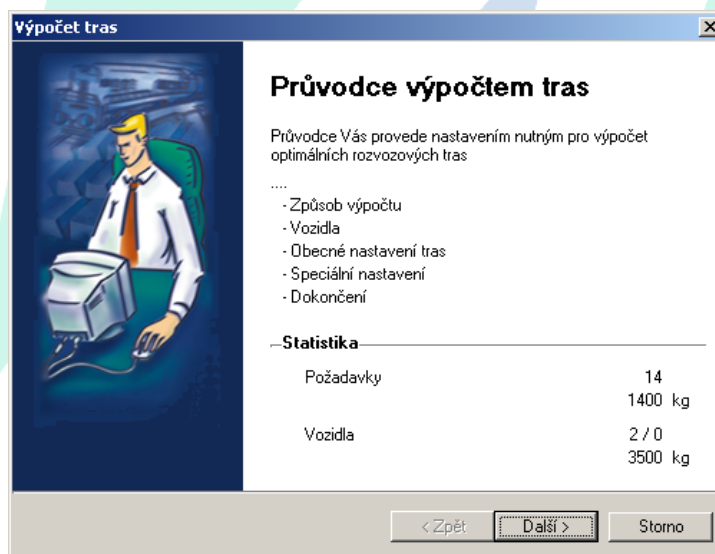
Výpočet tras

Průvodce výpočtem tras

Průvodce Vás provede nastavením nutným pro výpočet optimálních rozvozových tras

....
- Způsob výpočtu
- Vozidla
- Obecné nastavení tras
- Speciální nastavení
- Dokončení

Statistika

| | |
|---|---|
| Požadavky | 14 |
| | 1400 kg |
| Vozidla | 2 / 0 |
| | 3500 kg |

< Zpět
Další >
Storno